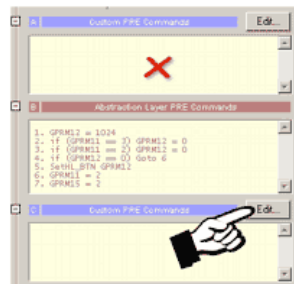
A Custom PRE Commands Edit...

B Abstraction Layer PRE Commands

1. GPRM12 = 1024
2. if (GPRM11 == 3) GPRM12 = 0
3. if (GPRM11 == 2) GPRM11 = 0
4. if (GPRM12 == 0) Goto 6
5. SetHL_BTN GPRM12
6. GPRM11 = 2
7. GPRM15 = 2

C Custom PRE Commands Edit...